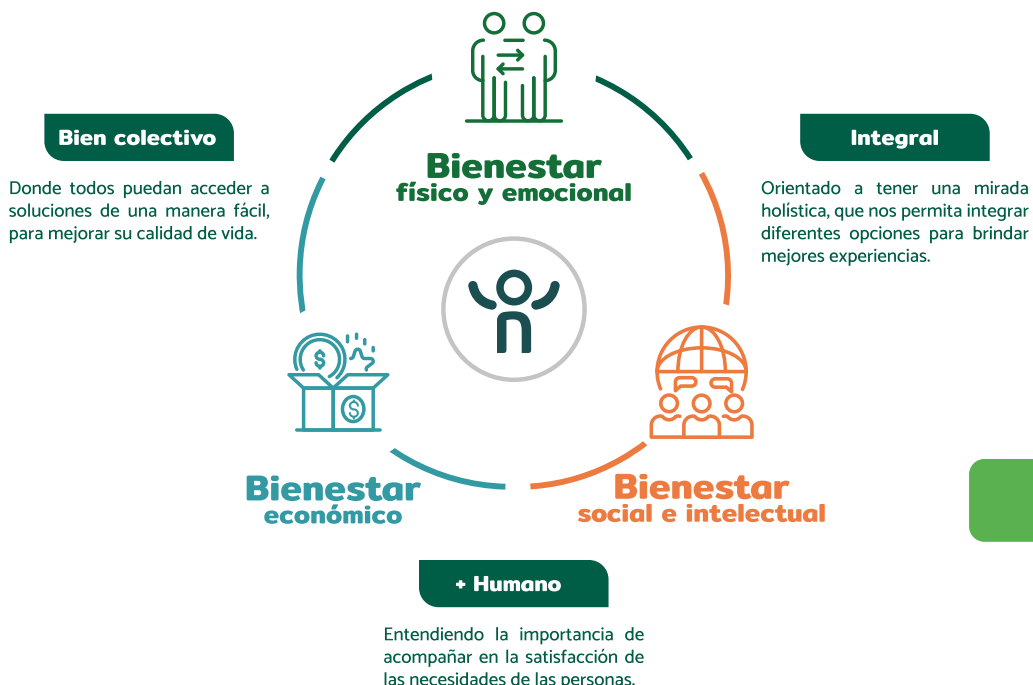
Bien colectivo

Donde todos puedan acceder a soluciones de una manera fácil, para mejorar su calidad de vida.

Bienestar
físico y emocional

Integral

Orientado a tener una mirada holística, que nos permita integrar diferentes opciones para brindar mejores experiencias.

Bienestar
económico

Bienestar
social e intelectual

+ Humano

Entendiendo la importancia de acompañar en la satisfacción de las necesidades de las personas.